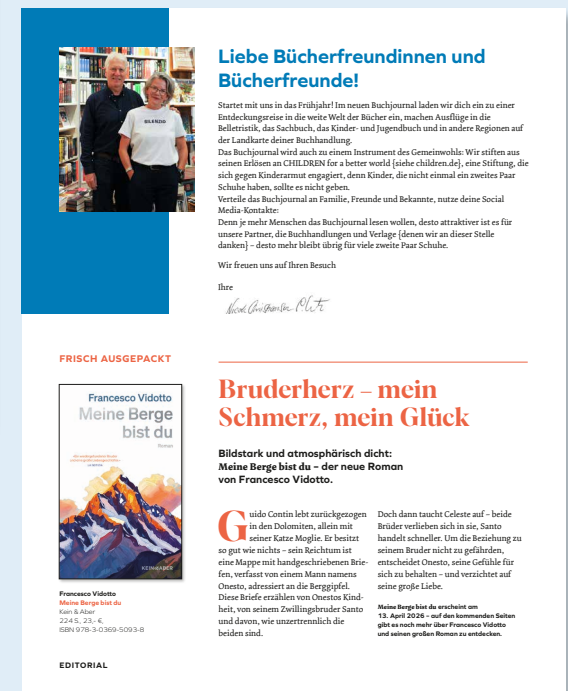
Liebe Bücherfreundinnen und Bücherfreunde!

Startet mit uns in das Frühjahr! Im neuen Buchjournal laden wir dich ein zu einer Entdeckungsreise in die weite Welt der Bücher ein, machen Ausflüge in die Belletristik, das Sachbuch, das Kinder- und Jugendbuch und in andere Regionen auf der Landkarte deiner Buchhandlung.
Das Buchjournal wird auch zu einem Instrument des Gemeinwohls: Wir stiften aus seinen Erlösen an CHILDREN for a better world (siehe children.de), eine Stiftung, die sich gegen Kinderarmut engagiert, denn Kinder, die nicht einmal ein zweites Paar Schuhe haben, sollte es nicht geben.
Verteile das Buchjournal an Familie, Freunde und Bekannte, nutze deine Social Media-Kontakte:
Denn je mehr Menschen das Buchjournal lesen wollen, desto attraktiver ist es für unsere Partner, die Buchhandlungen und Verlage (denen wir an dieser Stelle danken) – desto mehr bleibt übrig für viele zweite Paar Schuhe.

Wir freuen uns auf Ihren Besuch

Ihre

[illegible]

SILENZIO

FRISCH AUSGEPACKT

Francesco Vidotto
Meine Berge bist du
Roman
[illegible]
KEIN & ABER

Francesco Vidotto
Meine Berge bist du
Kein & Aber
224 S., 23,- €,
ISBN 978-3-0369-5093-8

EDITORIAL

Bruderherz – mein Schmerz, mein Glück

Bildstark und atmosphärisch dicht: Meine Berge bist du – der neue Roman von Francesco Vidotto.

Guido Contin lebt zurückgezogen in den Dolomiten, allein mit seiner Katze Moglie. Er besitzt so gut wie nichts – sein Reichtum ist eine Mappe mit handgeschriebenen Briefen, verfasst von einem Mann namens Onesto, adressiert an die Berggipfel. Diese Briefe erzählen von Onestos Kindheit, von seinem Zwillingsbruder Santo und davon, wie unzertrennlich die beiden sind.

Doch dann taucht Celeste auf – beide Brüder verlieben sich in sie, Santo handelt schneller. Um die Beziehung zu seinem Bruder nicht zu gefährden, entscheidet Onesto, seine Gefühle für sich zu behalten – und verzichtet auf seine große Liebe.

Meine Berge bist du erscheint am 13. April 2026 – auf den kommenden Seiten gibt es noch mehr über Francesco Vidotto und seinen großen Roman zu entdecken.